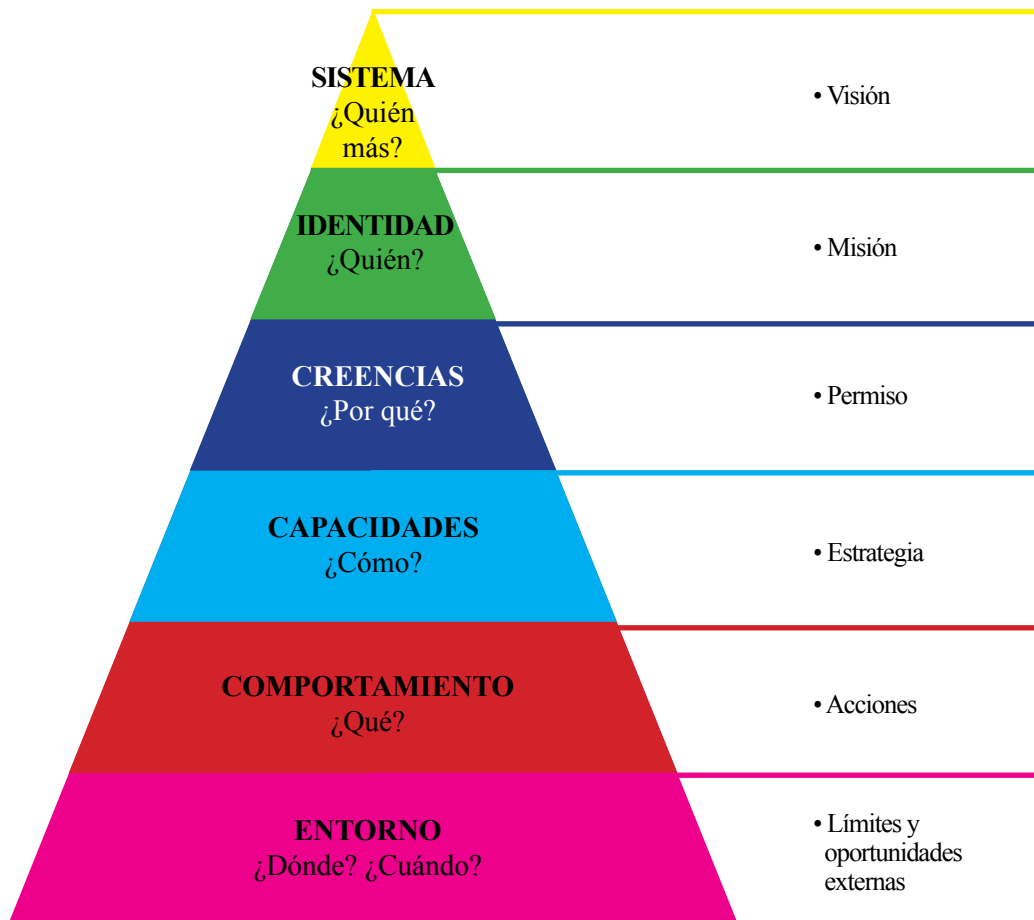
SISTEMA
¿Quién más?

• Visión

IDENTIDAD
¿Quién?

• Misión

CREENCIAS
¿Por qué?

• Permiso

CAPACIDADES
¿Cómo?

• Estrategia

COMPORTAMIENTO
¿Qué?

• Acciones

ENTORNO
¿Dónde? ¿Cuándo?

• Límites y oportunidades externas